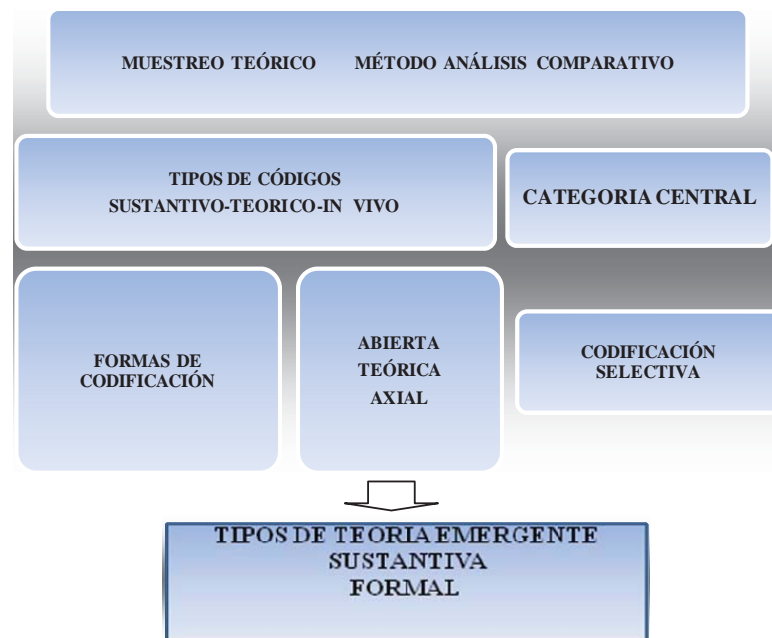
MUESTREO TEÓRICO MÉTODO ANÁLISIS COMPARATIVO

TIPOS DE CÓDIGOS
SUSTANTIVO-TEORICO-IN VIVO

CATEGORIA CENTRAL

FORMAS DE CODIFICACIÓN

ABIERTA
TEÓRICA
AXIAL

CODIFICACIÓN SELECTIVA

TIPOS DE TEORIA EMERGENTE
SUSTANTIVA
FORMAL